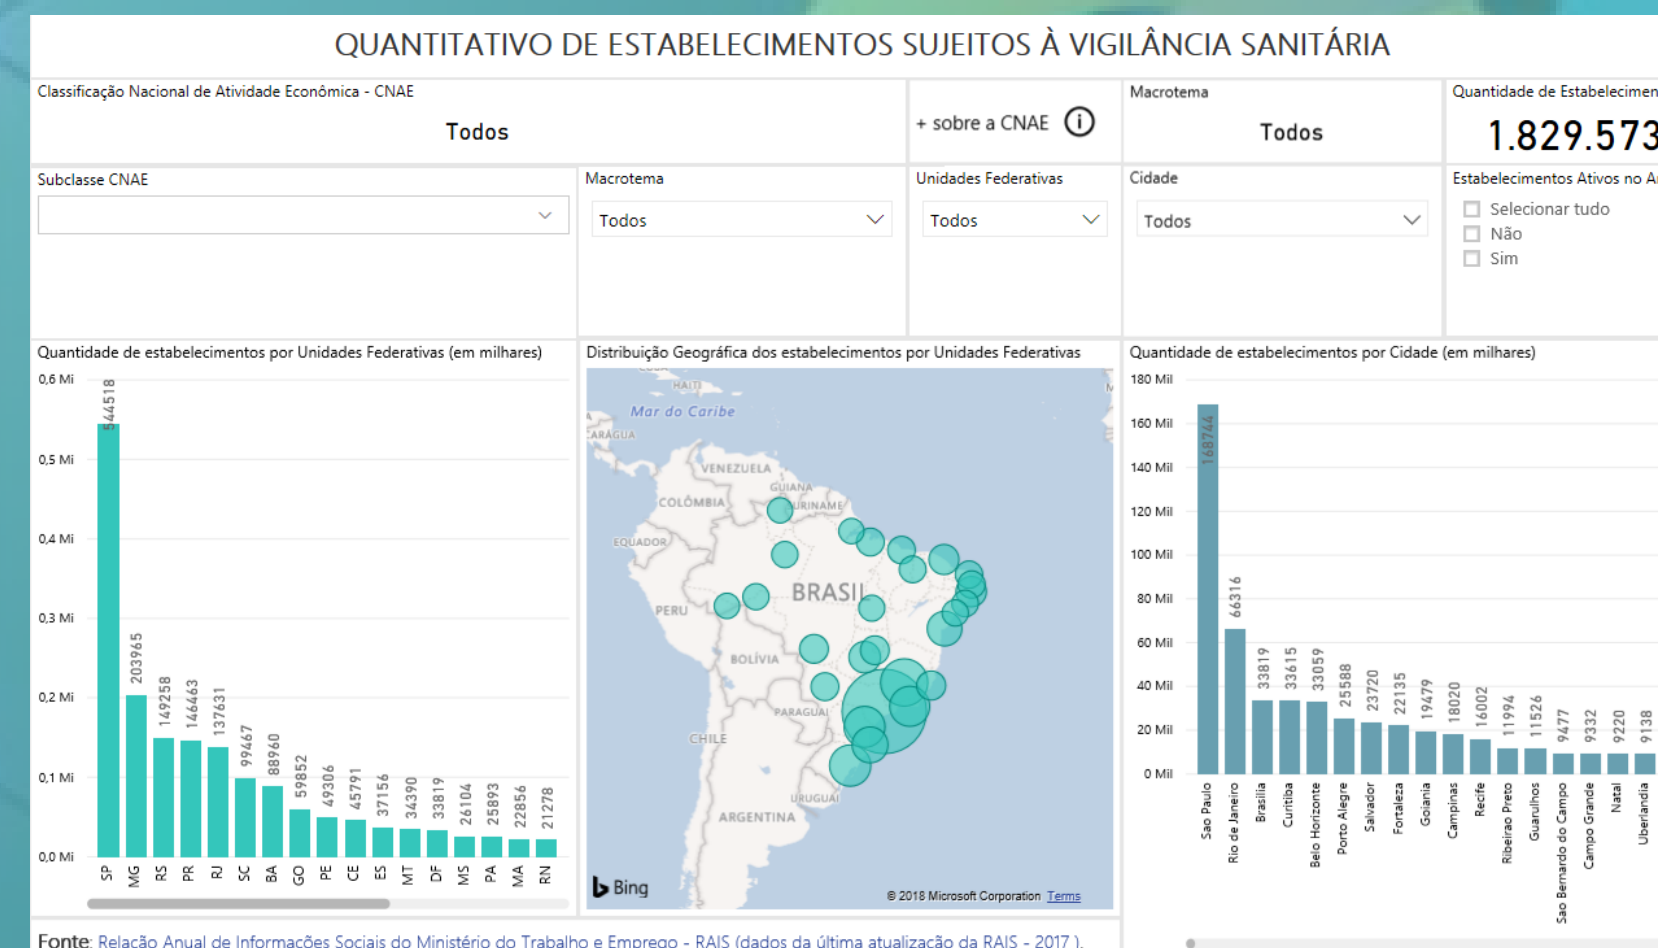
QUANTITATIVO DE ESTABELECIMENTOS SUJEITOS À VIGILÂNCIA SANITÁRIA

Classificação Nacional de Atividade Econômica - CNAE

Todos

+ sobre a CNAE

Macrotema

Todos

Quantidade de Estabelecimen

1.829.573

Subclasse CNAE

Macrotema

Todos

Unidades Federativas

Todos

Cidade

Todos

Estabelecimentos Ativos no A

Selecionar tudo

Não

Sim

Quantidade de estabelecimentos por Unidades Federativas (em milhares)

| UF | Quantidade |
|---|---|
| SP | 544518 |
| MG | 203965 |
| RS | 149258 |
| PR | 146463 |
| RJ | 137631 |
| SC | 99467 |
| BA | 88960 |
| GO | 59852 |
| PE | 49306 |
| CE | 45791 |
| ES | 37156 |
| MT | 34390 |
| DF | 33819 |
| MS | 26104 |
| PA | 25893 |
| MA | 22856 |
| RN | 21278 |

0,6 Mi
0,5 Mi
0,4 Mi
0,3 Mi
0,2 Mi
0,1 Mi
0,0 Mi

Distribuição Geográfica dos estabelecimentos por Unidades Federativas

HAITI
Mar do Caribe
ARAGUA
VENEZUELA
GUIANA
SURINAME
COLÔMBIA
EQUADOR
BRASIL
PERU
BOLÍVIA
PARAGUAI
CHILE
URUGUAI
ARGENTINA
Bing
© 2018 Microsoft Corporation Terms

Quantidade de estabelecimentos por Cidade (em milhares)

| Cidade | Quantidade |
|---|---|
| Sao Paulo | 168744 |
| Rio de Janeiro | 66316 |
| Brasilia | 33819 |
| Curitiba | 33615 |
| Belo Horizonte | 33059 |
| Porto Alegre | 25588 |
| Salvador | 23720 |
| Fortaleza | 22135 |
| Goiania | 19479 |
| Campinas | 18020 |
| Recife | 16002 |
| Ribeirao Preto | 11994 |
| Guarulhos | 11526 |
| Sao Bernardo do Campo | 9477 |
| Campo Grande | 9332 |
| Natal | 9220 |
| Uberlandia | 9138 |

180 Mil
160 Mil
140 Mil
120 Mil
100 Mil
80 Mil
60 Mil
40 Mil
20 Mil
0 Mil

Fonte: Relação Anual de Informações Sociais do Ministério do Trabalho e Emprego - RAIS (dados da última atualização da RAIS - 2017 ).